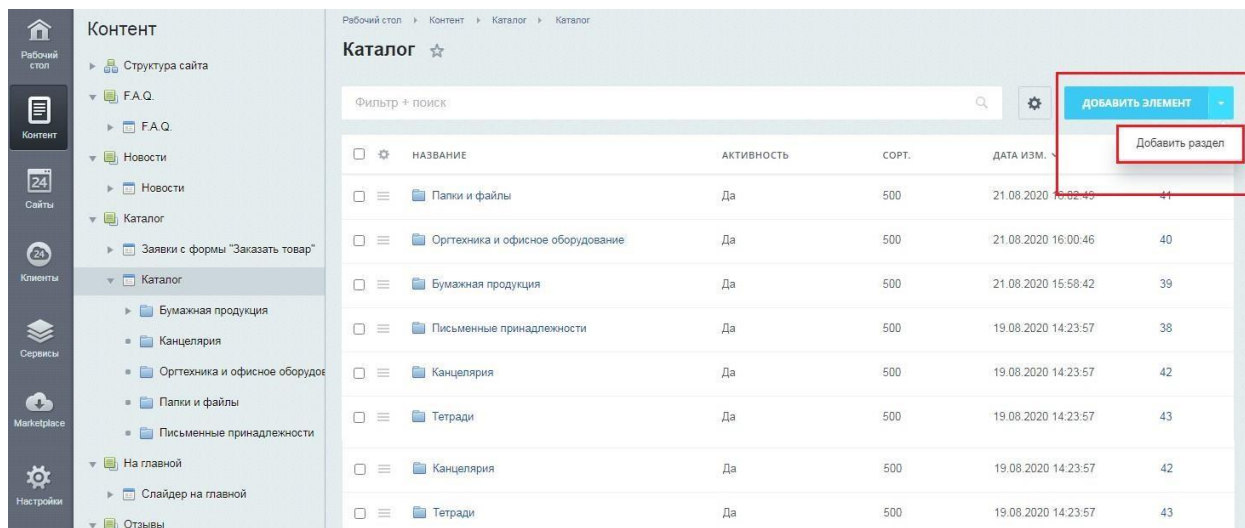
Рабочий стол

Контент

Сайты

Клиенты

Сервисы

Marketplace

Настройки

Контент

Структура сайта

F.A.Q.

F.A.Q.

Новости

Новости

Каталог

Заявки с формы "Заказать товар"

Каталог

Бумажная продукция

Канцелярия

Оргтехника и офисное оборудов

Папки и файлы

Письменные принадлежности

На главной

Слайдер на главной

Отзывы

Рабочий стол › Контент › Каталог › Каталог

Каталог

Фильтр + поиск

ДОБАВИТЬ ЭЛЕМЕНТ

Добавить раздел

| | НАЗВАНИЕ | АКТИВНОСТЬ | СОРТ. | ДАТА ИЗМ. | |
|---|---|---|---|---|---|
| | Папки и файлы | Да | 500 | 21.08.2020 16:02:49 | 41 |
| | Оргтехника и офисное оборудование | Да | 500 | 21.08.2020 16:00:46 | 40 |
| | Бумажная продукция | Да | 500 | 21.08.2020 15:58:42 | 39 |
| | Письменные принадлежности | Да | 500 | 19.08.2020 14:23:57 | 38 |
| | Канцелярия | Да | 500 | 19.08.2020 14:23:57 | 42 |
| | Тетради | Да | 500 | 19.08.2020 14:23:57 | 43 |
| | Канцелярия | Да | 500 | 19.08.2020 14:23:57 | 42 |
| | Тетради | Да | 500 | 19.08.2020 14:23:57 | 43 |